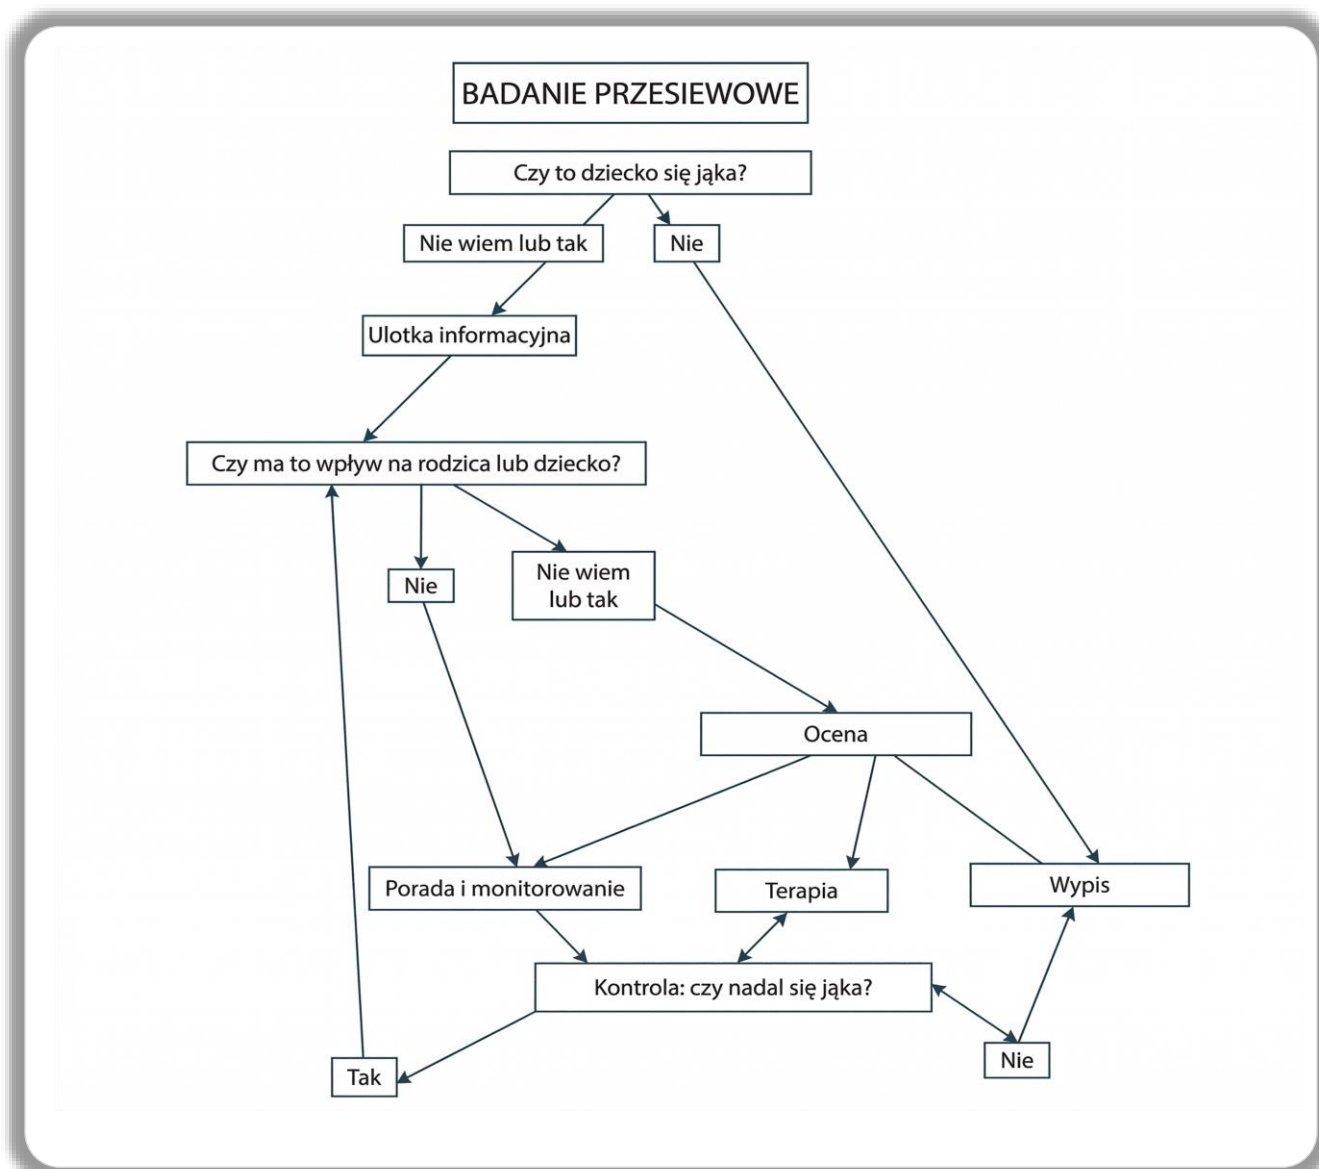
BADANIE PRZESIEWOWE

Czy to dziecko się jąka?

Nie wiem lub tak

Nie

Ulotka informacyjna

Czy ma to wpływ na rodzica lub dziecko?

Nie

Nie wiem lub tak

Ocena

Porada i monitorowanie

Terapia

Wypis

Kontrola: czy nadal się jąka?

Tak

Nie